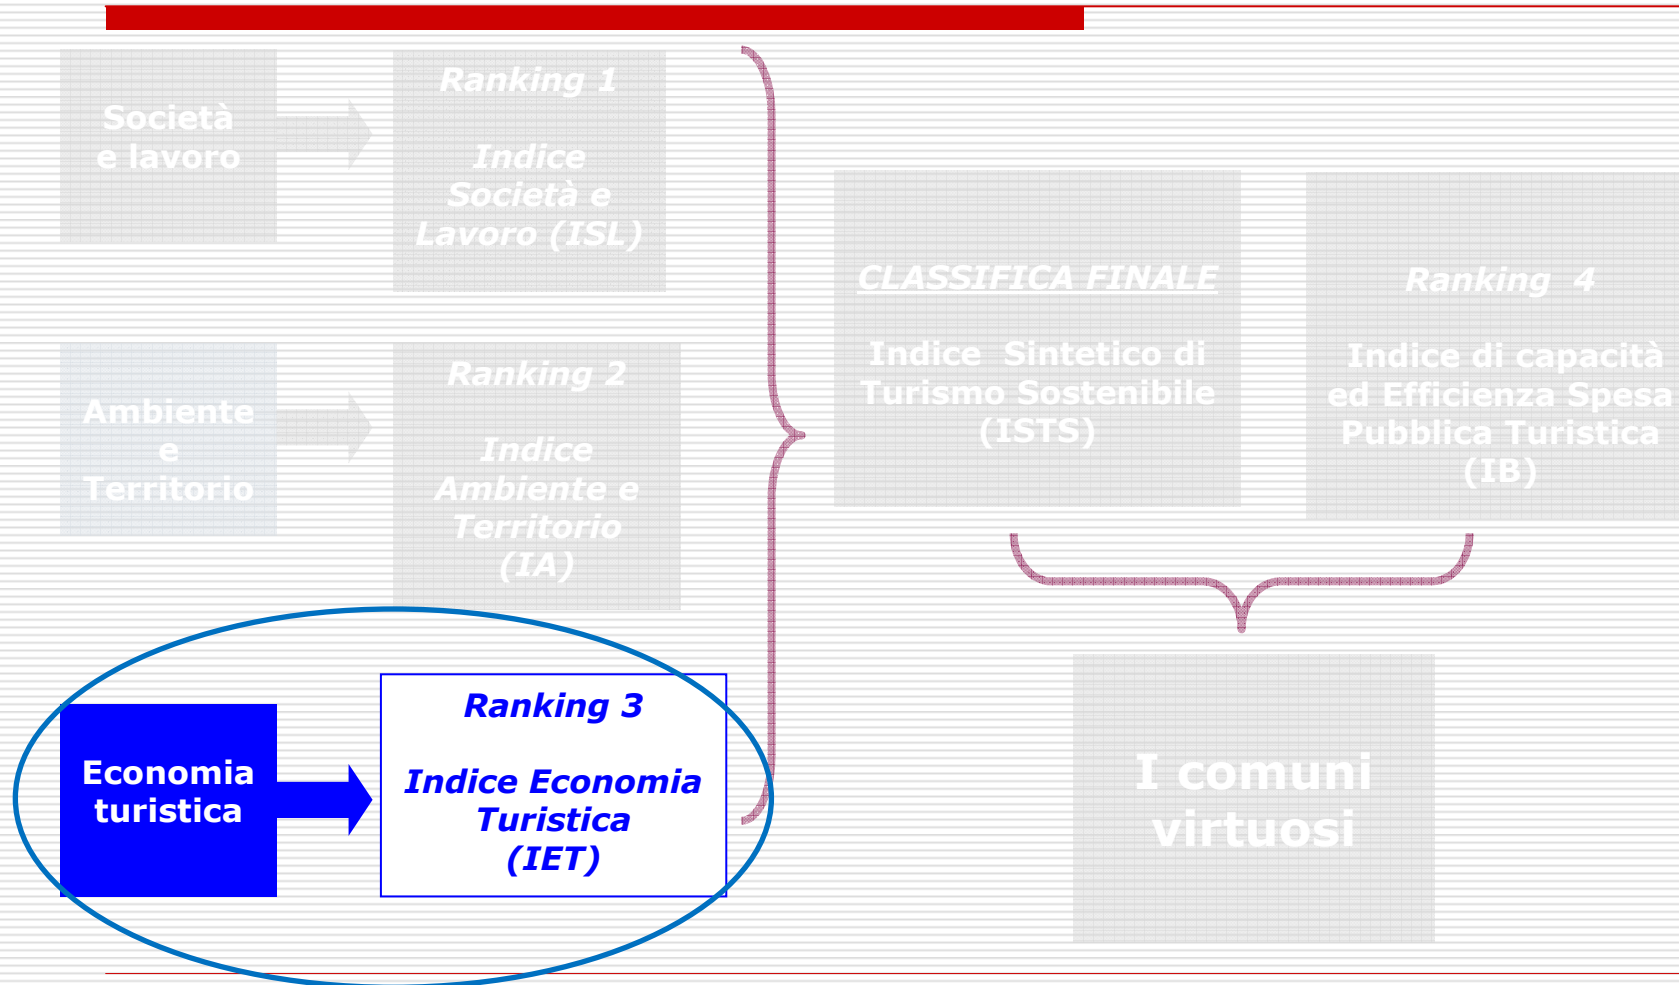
Società e lavoro

Ranking 1

Indice Società e Lavoro (ISL)

Ambiente e Territorio

Ranking 2

Indice Ambiente e Territorio (IA)

Economia turistica

Ranking 3

Indice Economia Turistica (IET)

CLASSIFICA FINALE

Indice Sintetico di Turismo Sostenibile (ISTS)

Ranking 4

Indice di capacità ed Efficienza Spesa Pubblica Turistica (IB)

I comuni virtuosi